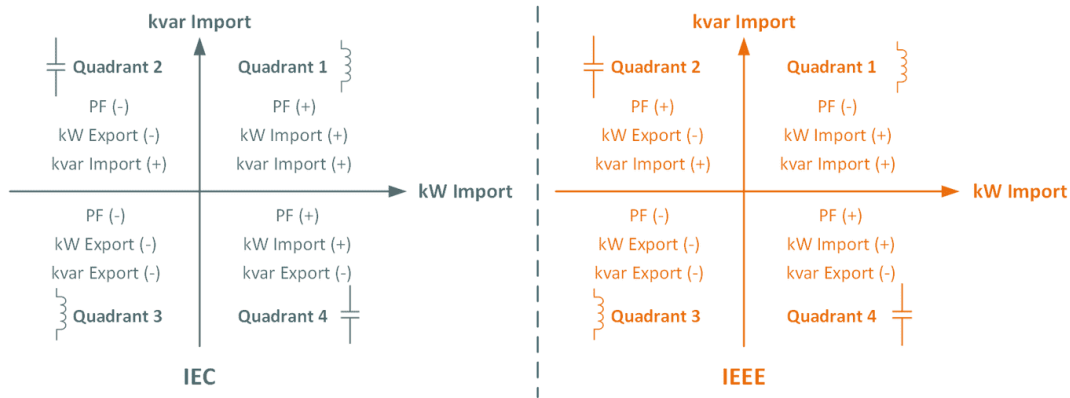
kvar Import

Quadrant 2

PF (-)
kW Export (-)
kvar Import (+)

Quadrant 1

PF (+)
kW Import (+)
kvar Import (+)

kW Import

PF (-)
kW Export (-)
kvar Export (-)

Quadrant 3

PF (+)
kW Import (+)
kvar Export (-)

Quadrant 4

IEC

kvar Import

Quadrant 2

PF (+)
kW Export (-)
kvar Import (+)

Quadrant 1

PF (-)
kW Import (+)
kvar Import (+)

kW Import

PF (-)
kW Export (-)
kvar Export (-)

Quadrant 3

PF (+)
kW Import (+)
kvar Export (-)

Quadrant 4

IEEE